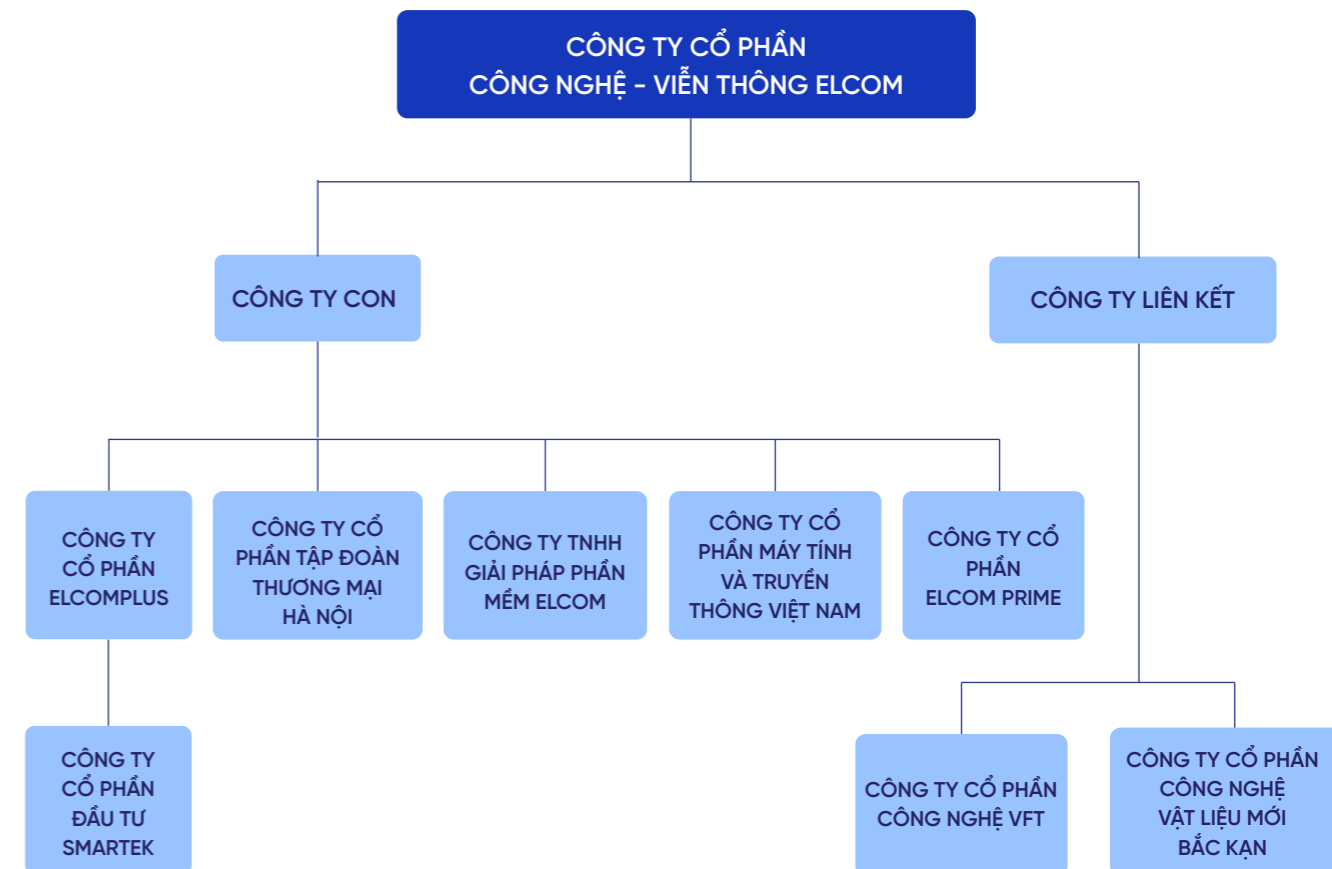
CÔNG TY CỔ PHẦN
CÔNG NGHỆ - VIỄN THÔNG ELCOM

CÔNG TY CON

CÔNG TY LIÊN KẾT

CÔNG TY CỔ PHẦN ELCOMPLUS

CÔNG TY CỔ PHẦN TẬP ĐOÀN THƯƠNG MẠI HÀ NỘI

CÔNG TY TNHH GIẢI PHÁP PHẦN MỀM ELCOM

CÔNG TY CỔ PHẦN MÁY TÍNH VÀ TRUYỀN THÔNG VIỆT NAM

CÔNG TY CỔ PHẦN ELCOM PRIME

CÔNG TY CỔ PHẦN ĐẦU TƯ SMARTEK

CÔNG TY CỔ PHẦN CÔNG NGHỆ VFT

CÔNG TY CỔ PHẦN CÔNG NGHỆ VẬT LIỆU MỚI BẮC KẠN